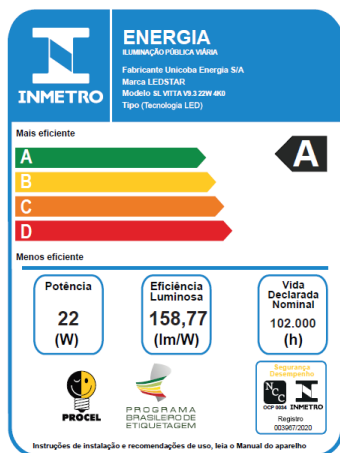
INMETRO

ENERGIA
ILUMINAÇÃO PÚBLICA VIÁRIA

Fabricante Unicoba Energia S/A
Marca LEDSTAR
Modelo SL VITTA V9.3 22W 4K0
Tipo (Tecnologia LED)

Mais eficiente

A
B
C
D

A

Menos eficiente

Potência
22
(W)

Eficiência Luminosa
158,77
(lm/W)

Vida Declarada Nominal
102.000
(h)

PROCEL

PROGRAMA BRASILEIRO DE ETIQUETAGEM

Segurança Desempenho
NCC
OCP 0034
INMETRO
Registro
003967/2020

Instruções de instalação e recomendações de uso, leia o Manual do aparelho